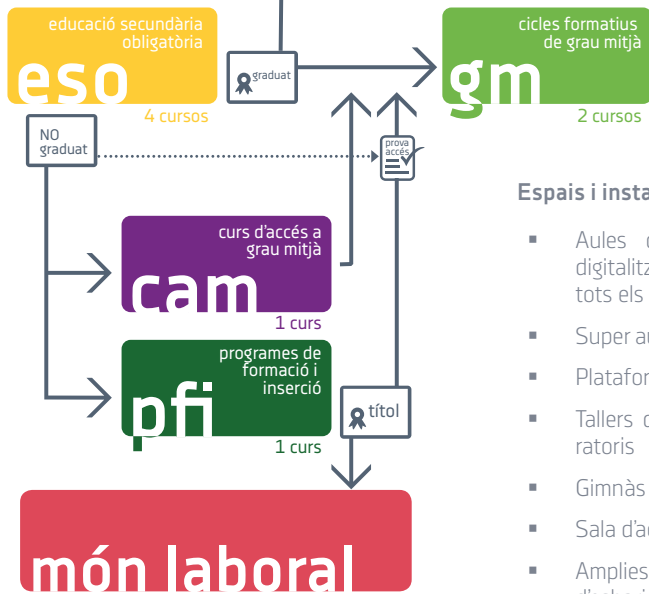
educació secundària obligatòria

eso

4 cursos

graduat

cicles formatius de grau mitjà

gm

2 cursos

NO graduat

prova accés

curs d'accés a grau mitjà

cam

1 curs

programes de formació i inserció

pfi

1 curs

títol

món laboral

Espais i insta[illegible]

Aules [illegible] digitalitz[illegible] tots els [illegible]

Super au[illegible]

Platafor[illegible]

Tallers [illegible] ratoris

Gimnàs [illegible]

Sala d'a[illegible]

Amplies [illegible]